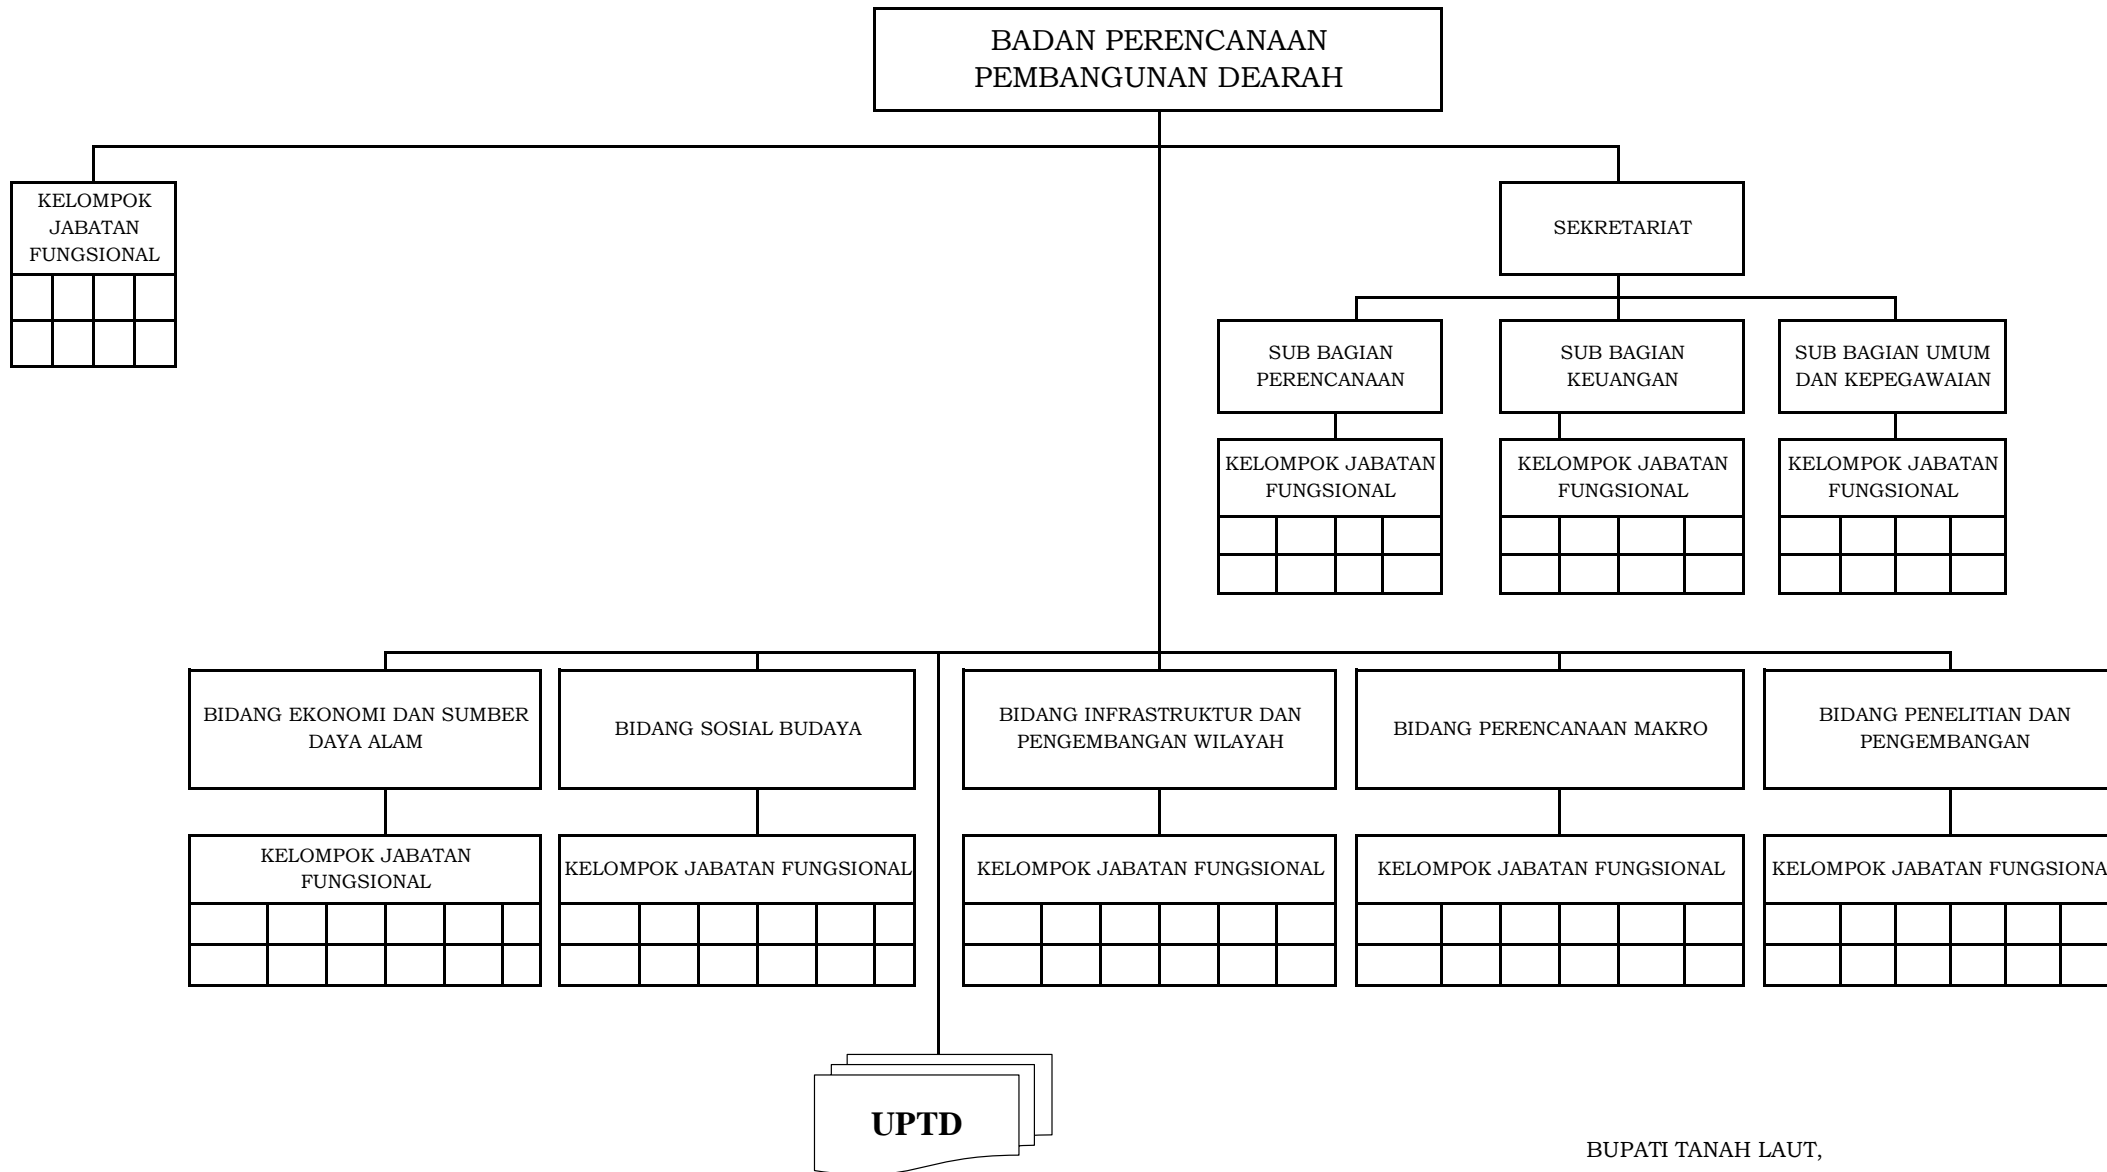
BADAN PERENCANAAN PEMBANGUNAN DEARAH

KELOMPOK JABATAN FUNGSIONAL

SEKRETARIAT

SUB BAGIAN PERENCANAAN

SUB BAGIAN KEUANGAN

SUB BAGIAN UMUM DAN KEPEGAWAIAN

KELOMPOK JABATAN FUNGSIONAL

KELOMPOK JABATAN FUNGSIONAL

KELOMPOK JABATAN FUNGSIONAL

BIDANG EKONOMI DAN SUMBER DAYA ALAM

BIDANG SOSIAL BUDAYA

BIDANG INFRASTRUKTUR DAN PENGEMBANGAN WILAYAH

BIDANG PERENCANAAN MAKRO

BIDANG PENELITIAN DAN PENGEMBANGAN

KELOMPOK JABATAN FUNGSIONAL

KELOMPOK JABATAN FUNGSIONAL

KELOMPOK JABATAN FUNGSIONAL

KELOMPOK JABATAN FUNGSIONAL

KELOMPOK JABATAN FUNGSIONA

UPTD

BUPATI TANAH LAUT,